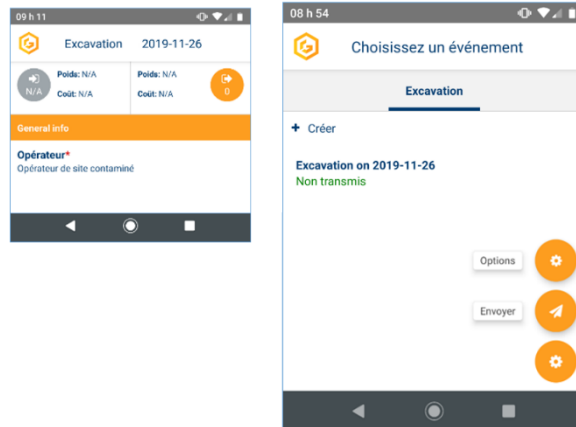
09 h 11

Excavation 2019-11-26

N/A

Poids: N/A

Coût: N/A

Poids: N/A

Coût: N/A

0

General info

Opérateur*

Opérateur de site contaminé

08 h 54

Choisissez un événement

Excavation

+ Créer

Excavation on 2019-11-26

Non transmis

Options

Envoyer